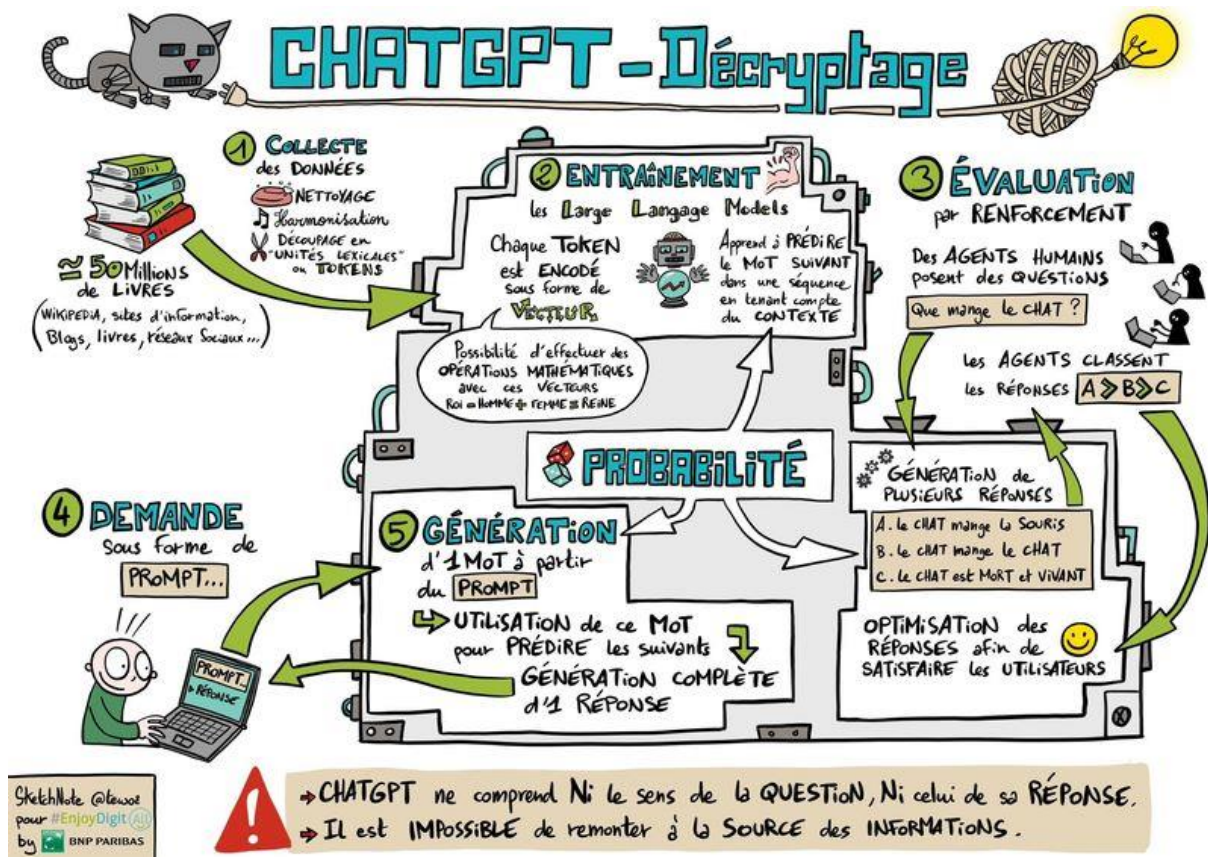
CHATGPT - Décryptage

1 COLLECTE des DONNÉES
NETTOYAGE
Harmonisation
DÉCOUPAGE en "UNITÉS LEXICALES" ou TOKENS

≃ 50 Millions de LIVRES
(WIKIPEDIA, sites d'information, Blogs, livres, réseaux Sociaux...)

2 ENTRAÎNEMENT
les Large Langage Models
Chaque TOKEN est ENCODÉ sous forme de VECTEUR
Apprend à PRÉDIRE le MOT SUIVANT dans une séquence en tenant compte du CONTEXTE
Possibilité d'effectuer des OPÉRATIONS MATHÉMATIQUES avec ces VECTEURS
ROI − HOMME + FEMME = REINE

3 ÉVALUATION par RENFORCEMENT
Des AGENTS HUMAINS posent des QUESTIONS
Que mange le CHAT ?
Les AGENTS CLASSENT les RÉPONSES A > B > C

PROBABILITÉ

GÉNÉRATION de PLUSIEURS RÉPONSES
A. Le CHAT mange la SOURIS
B. Le CHAT mange le CHAT
C. Le CHAT est MORT et VIVANT

OPTIMISATION des RÉPONSES afin de SATISFAIRE les UTILISATEURS

4 DEMANDE sous forme de PROMPT...

PROMPT...
RÉPONSE

5 GÉNÉRATION d'1 MOT à partir du PROMPT
UTILISATION de ce MOT pour PRÉDIRE les suivants
GÉNÉRATION COMPLÈTE d'1 RÉPONSE

SketchNote @lewoz pour #EnjoyDigitAll by BNP PARIBAS

→ CHATGPT ne comprend Ni le sens de la QUESTION, Ni celui de sa RÉPONSE.
→ Il est IMPOSSIBLE de remonter à la SOURCE des INFORMATIONS.